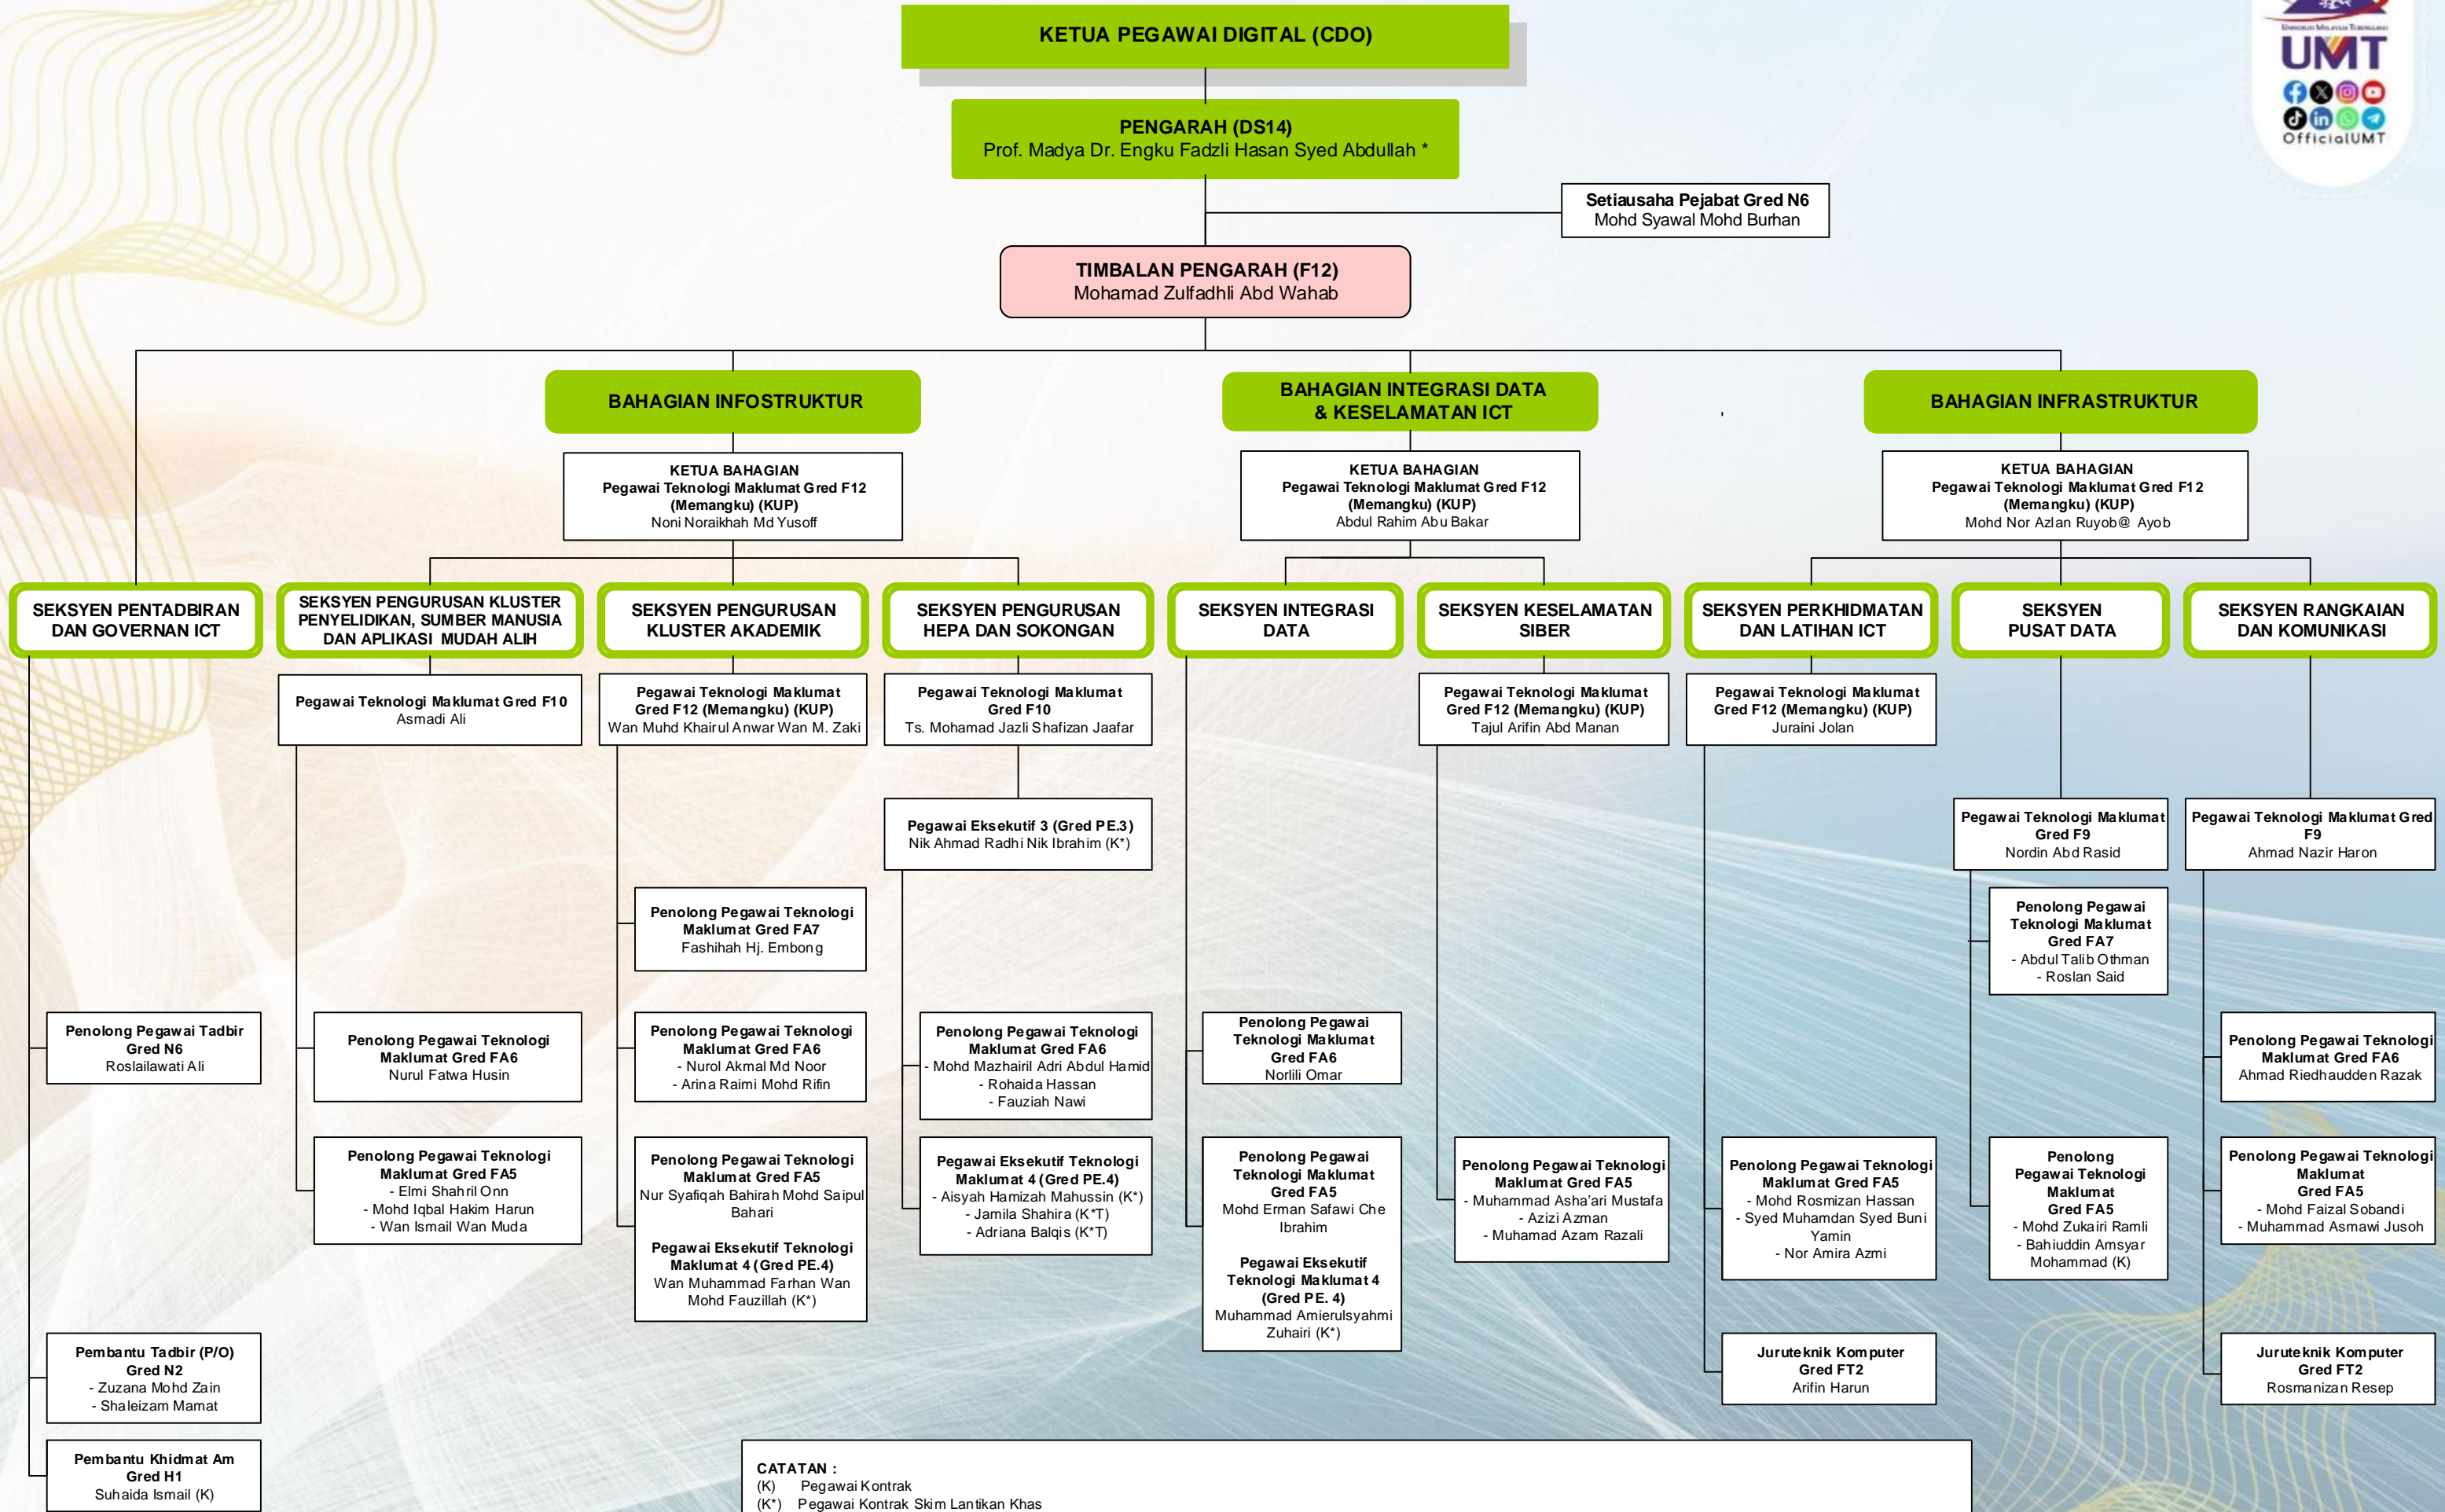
KETUA PEGAWAI DIGITAL (CDO)

PENGARAH (DS14)
Prof. Madya Dr. Engku Fadzli Hasan Syed Abdullah *

Setiausaha Pejabat Gred N6
Mohd Syawal Mohd Burhan

TIMBALAN PENGARAH (F12)
Mohamad Zulfadhli Abd Wahab

BAHAGIAN INFOSTRUKTUR

KETUA BAHAGIAN
Pegawai Teknologi Maklumat Gred F12 (Memangku) (KUP)
Noni Noraikhah Md Yusoff

BAHAGIAN INTEGRASI DATA & KESELAMATAN ICT

KETUA BAHAGIAN
Pegawai Teknologi Maklumat Gred F12 (Memangku) (KUP)
Abdul Rahim Abu Bakar

BAHAGIAN INFRASTRUKTUR

KETUA BAHAGIAN
Pegawai Teknologi Maklumat Gred F12 (Memangku) (KUP)
Mohd Nor Azlan Ruyob@ Ayob

SEKSYEN PENTADBIRAN DAN GOVERNAN ICT

Penolong Pegawai Tadbir Gred N6
Roslailawati Ali

Pembantu Tadbir (P/O) Gred N2
- Zuzana Mohd Zain
- Shaleizam Mamat

Pembantu Khidmat Am Gred H1
Suhaida Ismail (K)

SEKSYEN PENGURUSAN KLUSTER PENYELIDIKAN, SUMBER MANUSIA DAN APLIKASI MUDAH ALIH

Pegawai Teknologi Maklumat Gred F10
Asmadi Ali

Penolong Pegawai Teknologi Maklumat Gred FA6
Nurul Fatwa Husin

Penolong Pegawai Teknologi Maklumat Gred FA5
- Elmi Shahril Onn
- Mohd Iqbal Hakim Harun
- Wan Ismail Wan Muda

SEKSYEN PENGURUSAN KLUSTER AKADEMIK

Pegawai Teknologi Maklumat Gred F12 (Memangku) (KUP)
Wan Muhd Khairul Anwar Wan M. Zaki

Penolong Pegawai Teknologi Maklumat Gred FA7
Fashihah Hj. Embong

Penolong Pegawai Teknologi Maklumat Gred FA6
- Nurol Akmal Md Noor
- Arina Raimi Mohd Rifin

Penolong Pegawai Teknologi Maklumat Gred FA5
Nur Syafiqah Bahirah Mohd Saipul Bahari

Pegawai Eksekutif Teknologi Maklumat 4 (Gred PE.4)
Wan Muhammad Farhan Wan Mohd Fauzillah (K*)

SEKSYEN PENGURUSAN HEPA DAN SOKONGAN

Pegawai Teknologi Maklumat Gred F10
Ts. Mohamad Jazli Shafizan Jaafar

Pegawai Eksekutif 3 (Gred PE.3)
Nik Ahmad Radhi Nik Ibrahim (K*)

Penolong Pegawai Teknologi Maklumat Gred FA6
- Mohd Mazhairil Adri Abdul Hamid
- Rohaida Hassan
- Fauziah Nawi

Pegawai Eksekutif Teknologi Maklumat 4 (Gred PE.4)
- Aisyah Hamizah Mahussin (K*)
- Jamila Shahira (K*T)
- Adriana Balqis (K*T)

SEKSYEN INTEGRASI DATA

Penolong Pegawai Teknologi Maklumat Gred FA6
Norlili Omar

Penolong Pegawai Teknologi Maklumat Gred FA5
Mohd Erman Safawi Che Ibrahim

Pegawai Eksekutif Teknologi Maklumat 4 (Gred PE. 4)
Muhammad Amierulsyahmi Zuhairi (K*)

SEKSYEN KESELAMATAN SIBER

Pegawai Teknologi Maklumat Gred F12 (Memangku) (KUP)
Tajul Arifin Abd Manan

Penolong Pegawai Teknologi Maklumat Gred FA5
- Muhammad Asha'ari Mustafa
- Azizi Azman
- Muhamad Azam Razali

SEKSYEN PERKHIDMATAN DAN LATIHAN ICT

Pegawai Teknologi Maklumat Gred F12 (Memangku) (KUP)
Juraini Jolan

Penolong Pegawai Teknologi Maklumat Gred FA5
- Mohd Rosmizan Hassan
- Syed Muhamdan Syed Buni Yamin
- Nor Amira Azmi

Juruteknik Komputer Gred FT2
Arifin Harun

SEKSYEN PUSAT DATA

Pegawai Teknologi Maklumat Gred F9
Nordin Abd Rasid

Penolong Pegawai Teknologi Maklumat Gred FA7
- Abdul Talib Othman
- Roslan Said

Penolong Pegawai Teknologi Maklumat Gred FA5
- Mohd Zukairi Ramli
- Bahiuddin Amsyar Mohammad (K)

SEKSYEN RANGKAIAN DAN KOMUNIKASI

Pegawai Teknologi Maklumat Gred F9
Ahmad Nazir Haron

Penolong Pegawai Teknologi Maklumat Gred FA6
Ahmad Riedhaudden Razak

Penolong Pegawai Teknologi Maklumat Gred FA5
- Mohd Faizal Sobandi
- Muhammad Asmawi Jusoh

Juruteknik Komputer Gred FT2
Rosmanizan Resep

CATATAN :
(K) Pegawai Kontrak
(K*) Pegawai Kontrak Skim Lantikan Khas

UMT
OfficialUMT